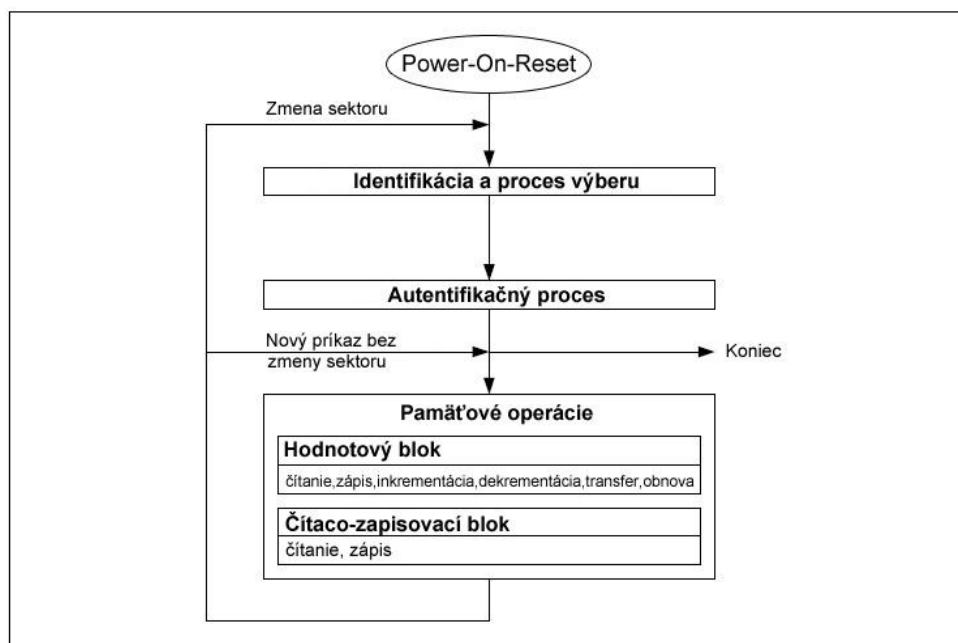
Power-On-Reset

Zmena sektoru

Identifikácia a proces výberu

Autentifikačný proces

Nový príkaz bez zmeny sektoru

Koniec

Pamäťové operácie

Hodnotový blok

čítanie,zápis,inkrementácia,dekrementácia,transfer,obnova

Čítaco-zapisovací blok

čítanie, zápis